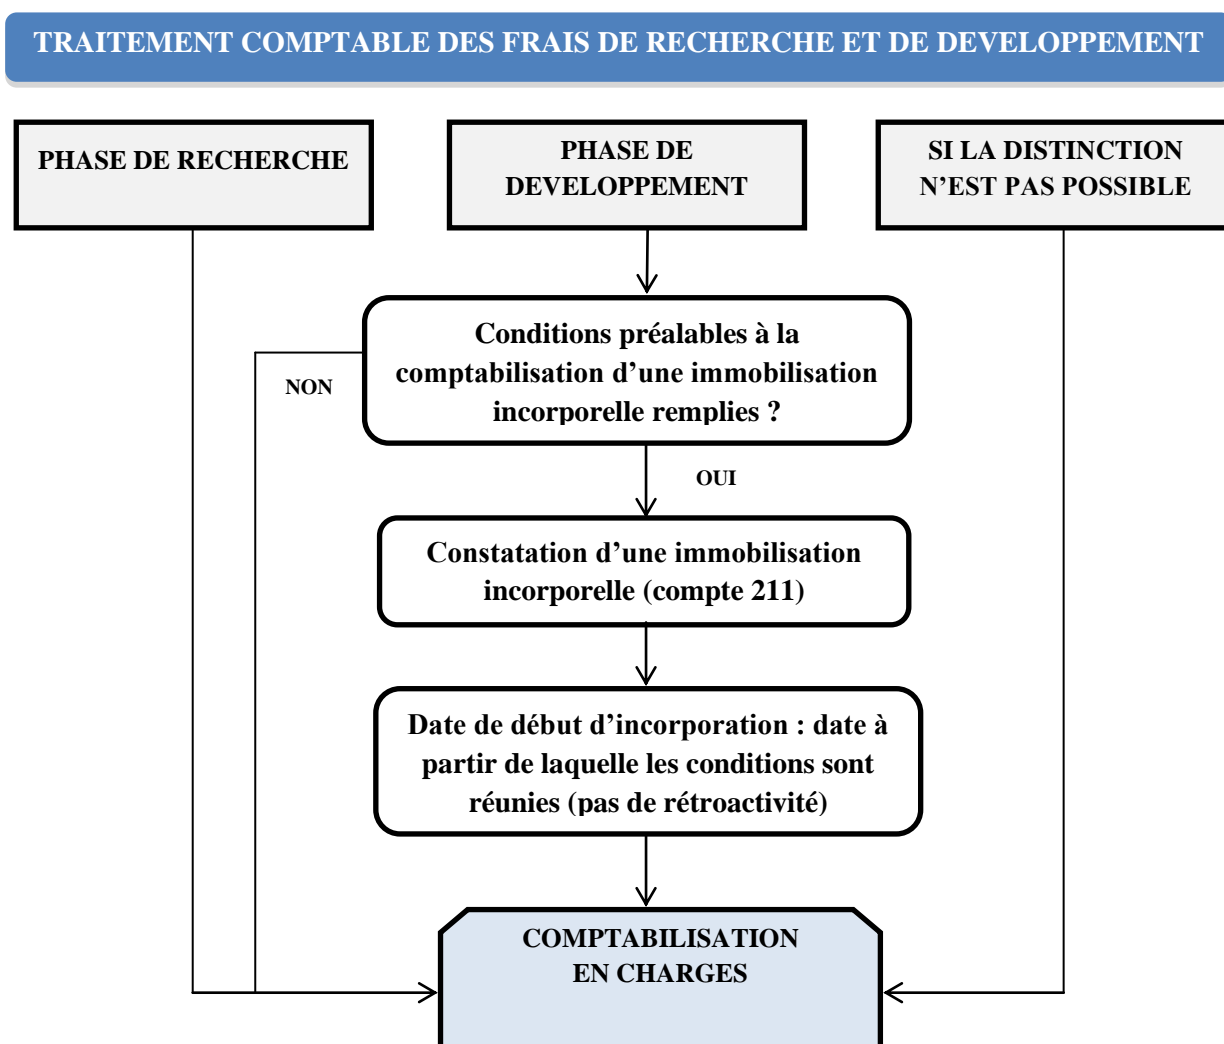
TRAITEMENT COMPTABLE DES FRAIS DE RECHERCHE ET DE DEVELOPPEMENT

PHASE DE RECHERCHE

PHASE DE DEVELOPPEMENT

SI LA DISTINCTION N'EST PAS POSSIBLE

Conditions préalables à la comptabilisation d'une immobilisation incorporelle remplies ?

NON

OUI

Constatation d'une immobilisation incorporelle (compte 211)

Date de début d'incorporation : date à partir de laquelle les conditions sont réunies (pas de rétroactivité)

COMPTABILISATION EN CHARGES